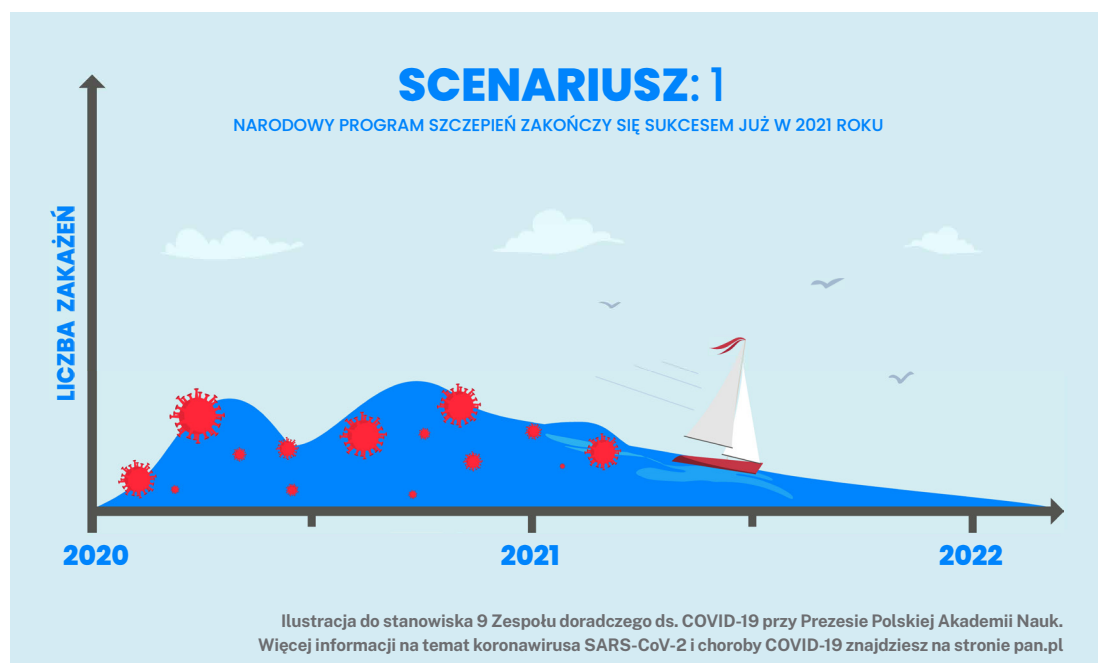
SCENARIUSZ: 1

NARODOWY PROGRAM SZCZEPIEŃ ZAKOŃCZY SIĘ SUKCESEM JUŻ W 2021 ROKU

LICZBA ZAKAŻEŃ

2020

2021

2022

Ilustracja do stanowiska 9 Zespołu doradczego ds. COVID-19 przy Prezesie Polskiej Akademii Nauk.
Więcej informacji na temat koronawirusa SARS-CoV-2 i choroby COVID-19 znajdziesz na stronie pan.pl